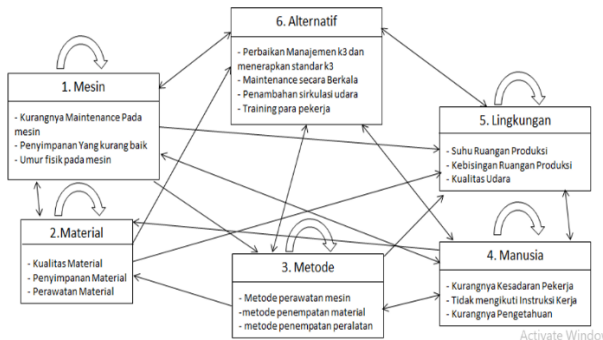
6. Alternatif

- Perbaikan Manajemen k3 dan menerapkan standar k3
- Maintenance secara Berkala
- Penambahan sirkulasi udara
- Training para pekerja

1. Mesin

- Kurangnya Maintenance Pada mesin
- Penyimpanan Yang kurang baik
- Umur fisik pada mesin

5. Lingkungan

- Suhu Ruangan Produksi
- Kebisingan Ruangan Produksi
- Kualitas Udara

2.Material

- Kualitas Material
- Penyimpanan Material
- Perawatan Material

3. Metode

- Metode perawatan mesin
-metode penempatan material
- metode penempatan peralatan

4. Manusia

- Kurangnya Kesadaran Pekerja
- Tidak mengikuti Instruksi Kerja
- Kurangnya Pengetahuan

Activate Windo